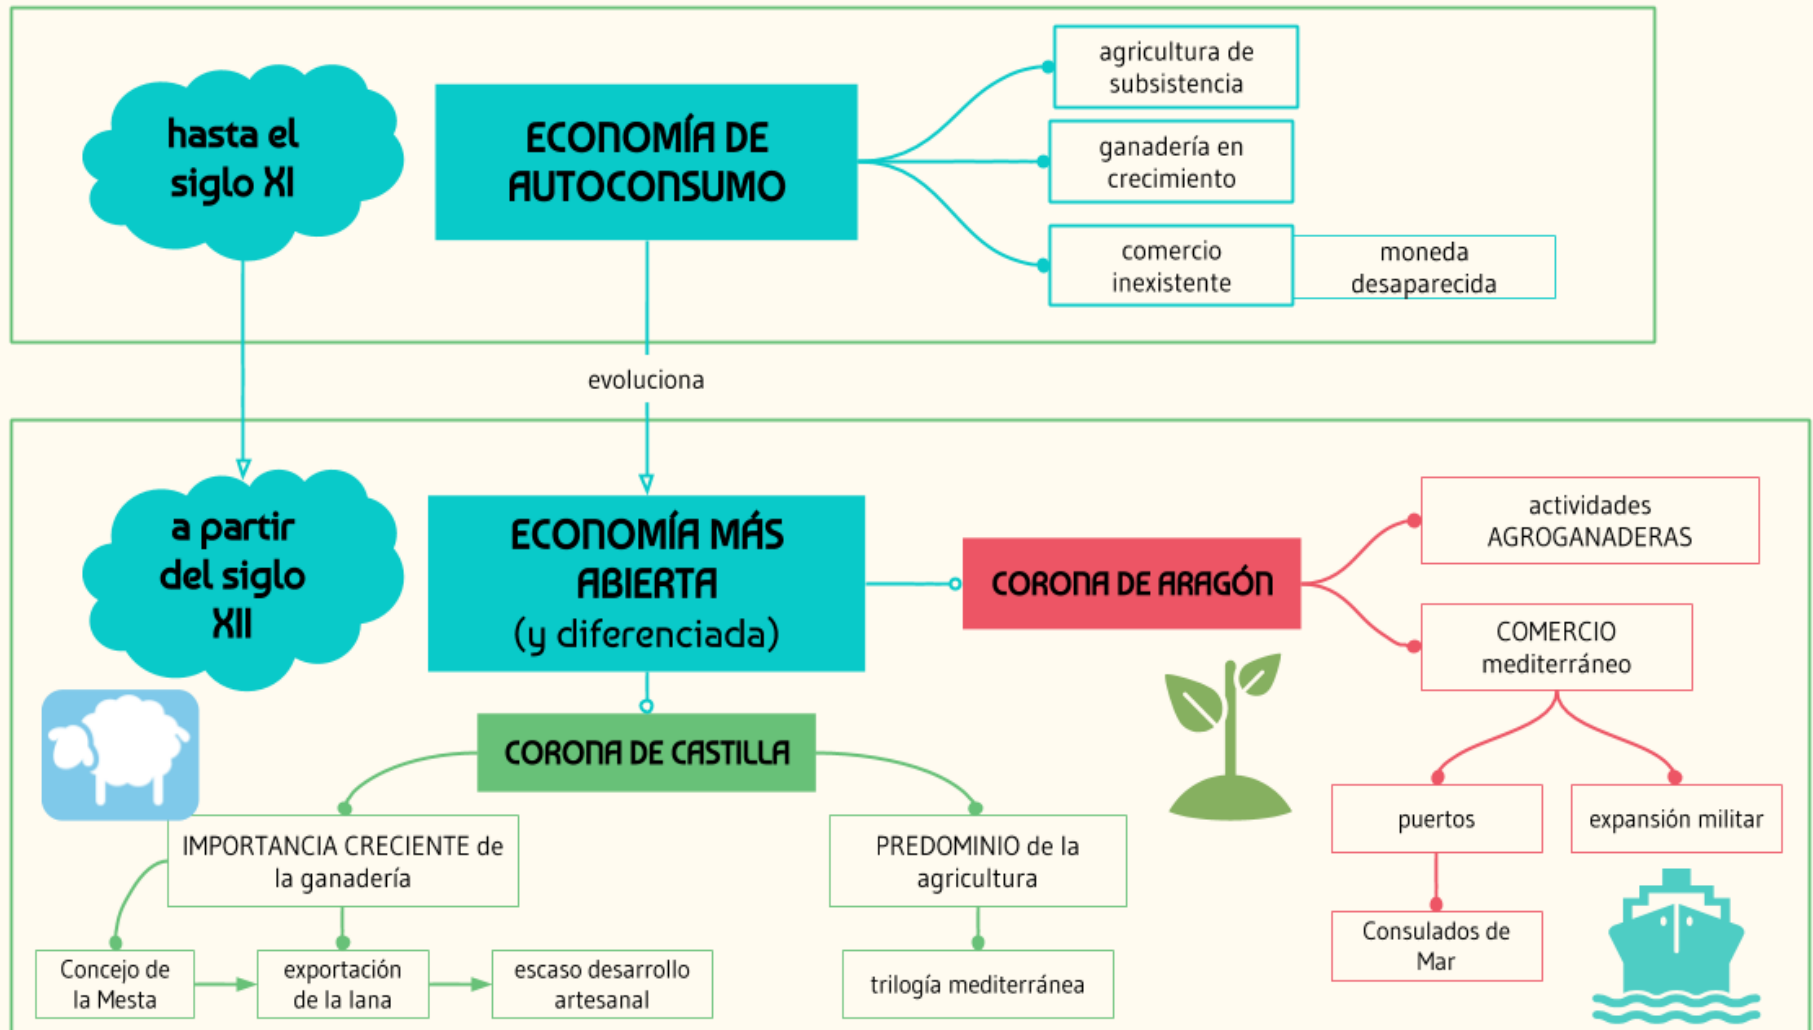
hasta el siglo XI

ECONOMÍA DE AUTOCONSUMO

agricultura de subsistencia

ganadería en crecimiento

comercio inexistente

moneda desaparecida

evoluciona

a partir del siglo XII

ECONOMÍA MÁS ABIERTA (y diferenciada)

CORONA DE ARAGÓN

actividades AGROGANADERAS

COMERCIO mediterráneo

puertos

expansión militar

Consulados de Mar

CORONA DE CASTILLA

IMPORTANCIA CRECIENTE de la ganadería

PREDOMINIO de la agricultura

Concejo de la Mesta

exportación de la lana

escaso desarrollo artesanal

trilogía mediterránea